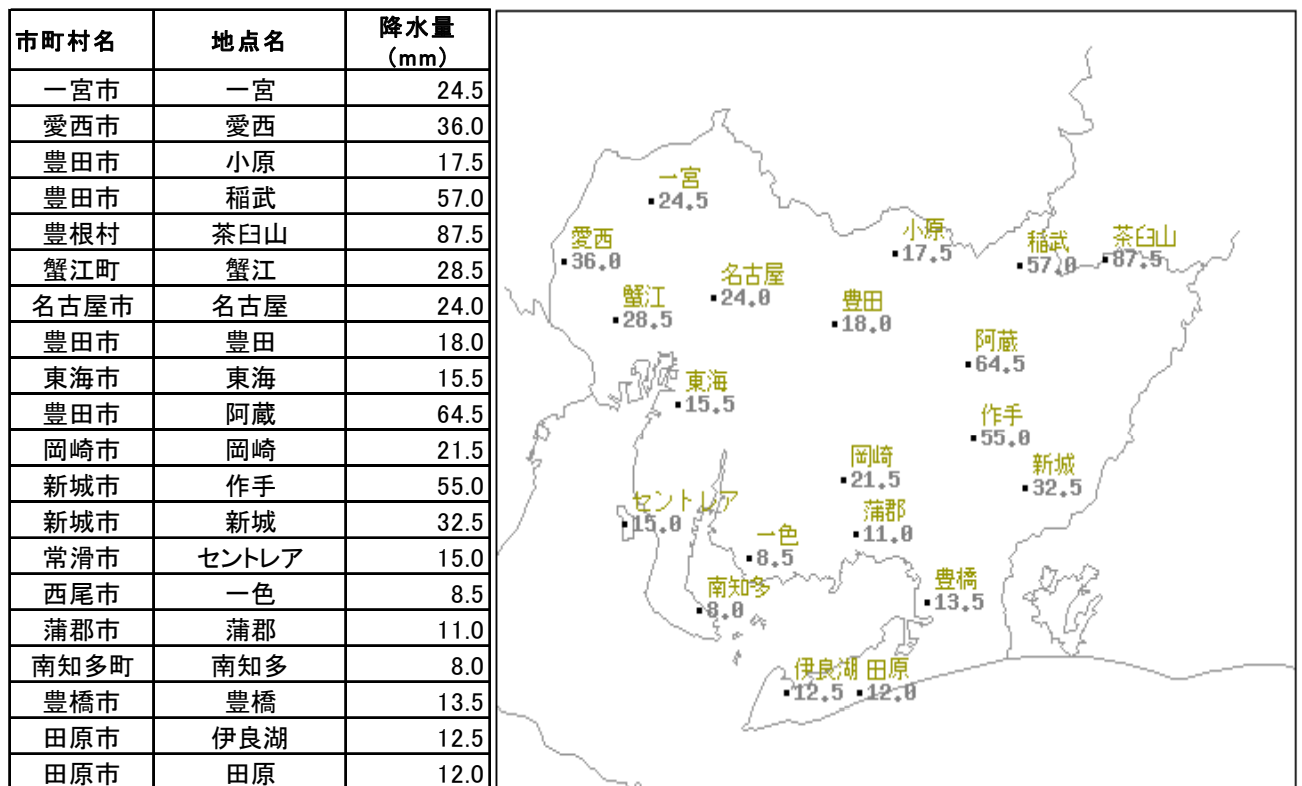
| 市町村名 | 地点名 | 降水量（mm） |
|---|---|---|
| 一宮市 | 一宮 | 24.5 |
| 愛西市 | 愛西 | 36.0 |
| 豊田市 | 小原 | 17.5 |
| 豊田市 | 稲武 | 57.0 |
| 豊根村 | 茶臼山 | 87.5 |
| 蟹江町 | 蟹江 | 28.5 |
| 名古屋市 | 名古屋 | 24.0 |
| 豊田市 | 豊田 | 18.0 |
| 東海市 | 東海 | 15.5 |
| 豊田市 | 阿蔵 | 64.5 |
| 岡崎市 | 岡崎 | 21.5 |
| 新城市 | 作手 | 55.0 |
| 新城市 | 新城 | 32.5 |
| 常滑市 | セントレア | 15.0 |
| 西尾市 | 一色 | 8.5 |
| 蒲郡市 | 蒲郡 | 11.0 |
| 南知多町 | 南知多 | 8.0 |
| 豊橋市 | 豊橋 | 13.5 |
| 田原市 | 伊良湖 | 12.5 |
| 田原市 | 田原 | 12.0 |

一宮 24.5
愛西 36.0
小原 17.5
稲武 57.0
茶臼山 87.5
名古屋 24.0
蟹江 28.5
豊田 18.0
阿蔵 64.5
東海 15.5
作手 55.0
岡崎 21.5
新城 32.5
セントレア 15.0
蒲郡 11.0
一色 8.5
南知多 8.0
豊橋 13.5
伊良湖 12.5
田原 12.0